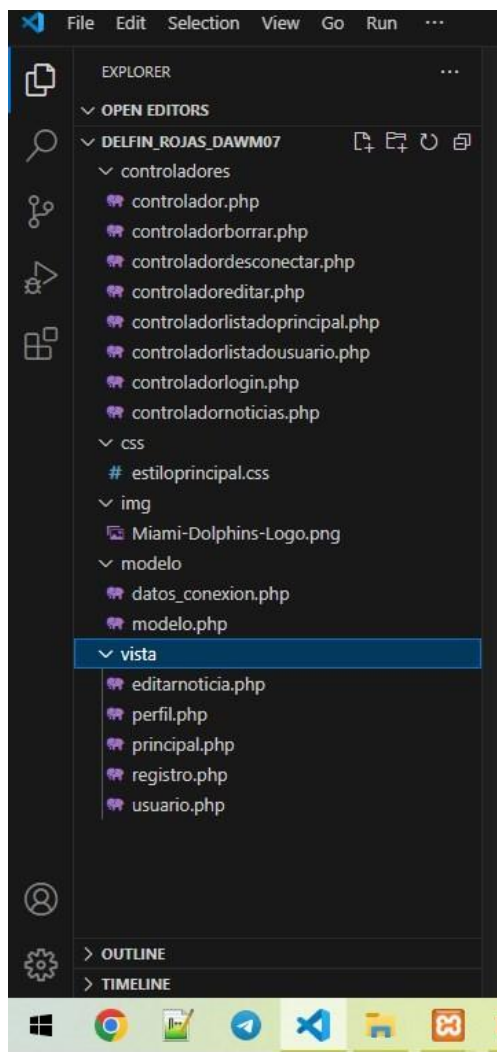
File Edit Selection View Go Run ···

EXPLORER ···

OPEN EDITORS

DELFIN_ROJAS_DAWM07

controladores

controlador.php

controladorborrar.php

controladordesconectar.php

controladoreditar.php

controladorlistadoprincipal.php

controladorlistadousuario.php

controladorlogin.php

controladornoticias.php

css

# estiloprincipal.css

img

Miami-Dolphins-Logo.png

modelo

datos_conexion.php

modelo.php

vista

editarnoticia.php

perfil.php

principal.php

registro.php

usuario.php

OUTLINE

TIMELINE